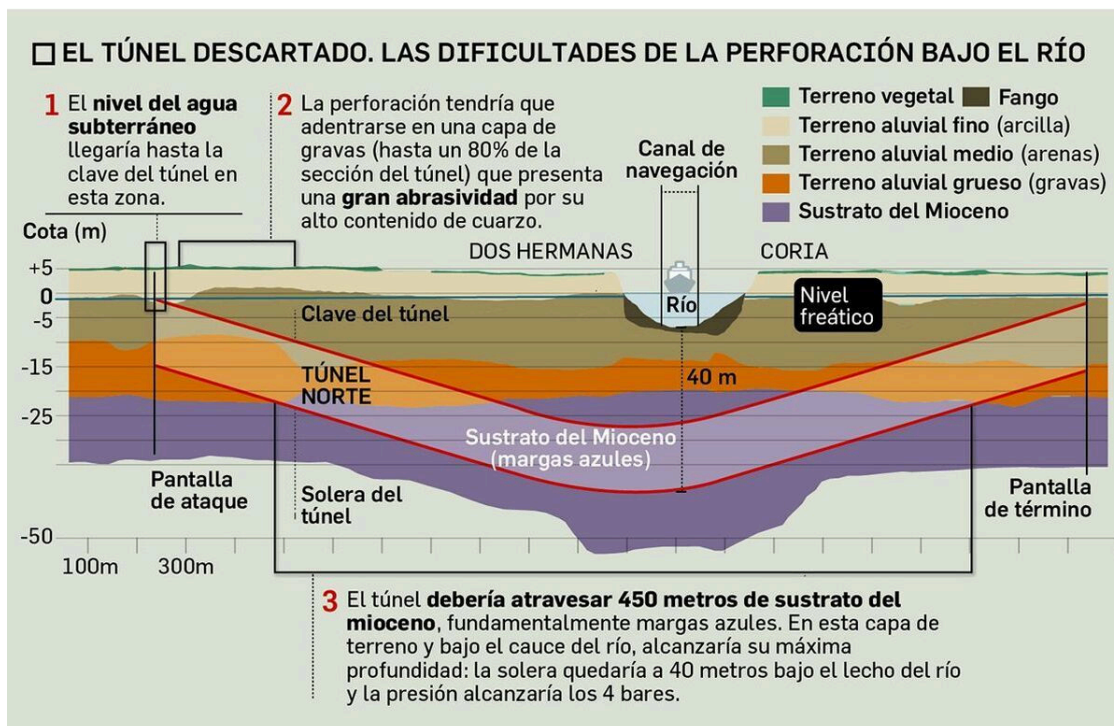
□ EL TÚNEL DESCARTADO. LAS DIFICULTADES DE LA PERFORACIÓN BAJO EL RÍO

1 El nivel del agua subterráneo llegaría hasta la clave del túnel en esta zona.

2 La perforación tendría que adentrarse en una capa de gravas (hasta un 80% de la sección del túnel) que presenta una gran abrasividad por su alto contenido de cuarzo.

Terreno vegetal
Fango
Terreno aluvial fino (arcilla)
Terreno aluvial medio (arenas)
Terreno aluvial grueso (gravas)
Sustrato del Mioceno

Canal de navegación

Cota (m)
+5
0
-5
-15
-25
-50

DOS HERMANAS
CORIA
Río
Nivel freático
Clave del túnel
TÚNEL NORTE
40 m
Sustrato del Mioceno (margas azules)
Pantalla de ataque
Solera del túnel
Pantalla de término
100m
300m

3 El túnel debería atravesar 450 metros de sustrato del mioceno, fundamentalmente margas azules. En esta capa de terreno y bajo el cauce del río, alcanzaría su máxima profundidad: la solera quedaría a 40 metros bajo el lecho del río y la presión alcanzaría los 4 bares.